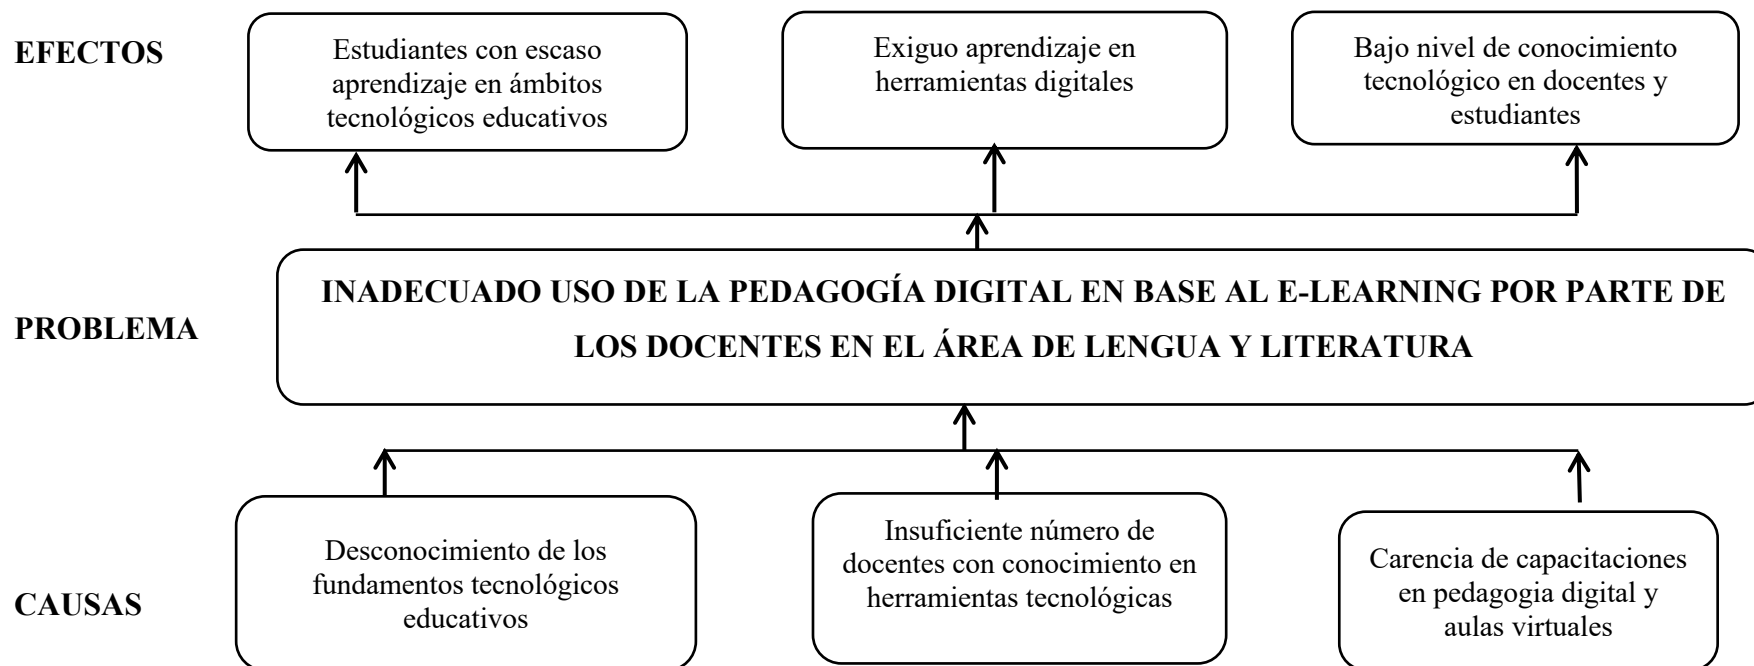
EFECTOS

Estudiantes con escaso aprendizaje en ámbitos tecnológicos educativos

Exiguo aprendizaje en herramientas digitales

Bajo nivel de conocimiento tecnológico en docentes y estudiantes

PROBLEMA

INADECUADO USO DE LA PEDAGOGÍA DIGITAL EN BASE AL E-LEARNING POR PARTE DE LOS DOCENTES EN EL ÁREA DE LENGUA Y LITERATURA

CAUSAS

Desconocimiento de los fundamentos tecnológicos educativos

Insuficiente número de docentes con conocimiento en herramientas tecnológicas

Carencia de capacitaciones en pedagogia digital y aulas virtuales